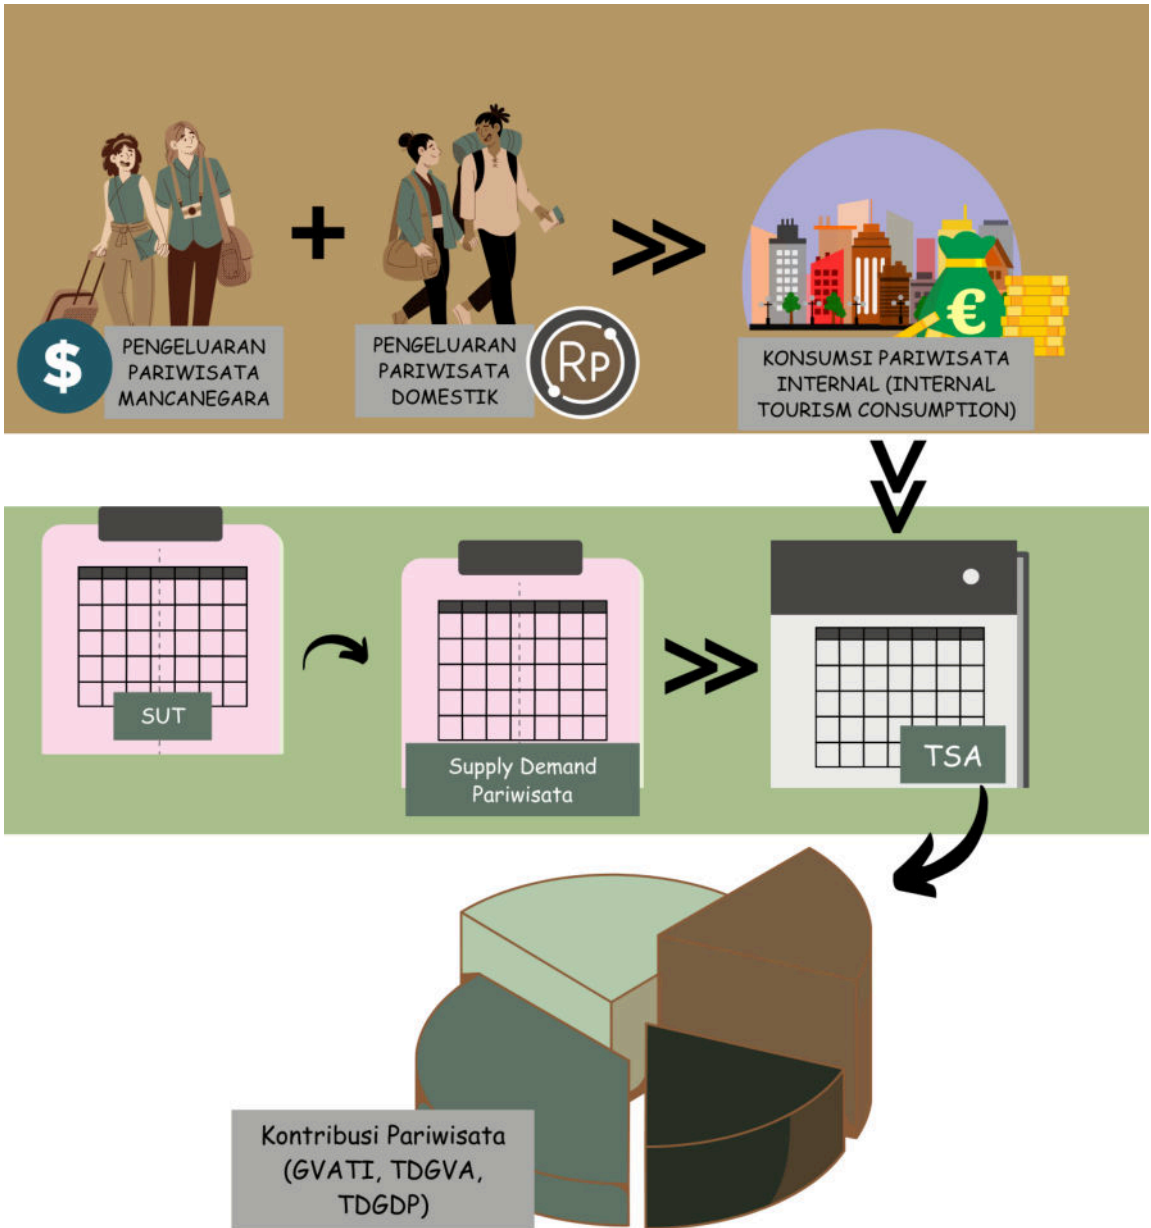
$

PENGELUARAN PARIWISATA MANCANEGARA

+

PENGELUARAN PARIWISATA DOMESTIK

Rp

€

KONSUMSI PARIWISATA INTERNAL (INTERNAL TOURISM CONSUMPTION)

SUT

Supply Demand Pariwisata

TSA

Kontribusi Pariwisata (GVATI, TDGVA, TDGDP)